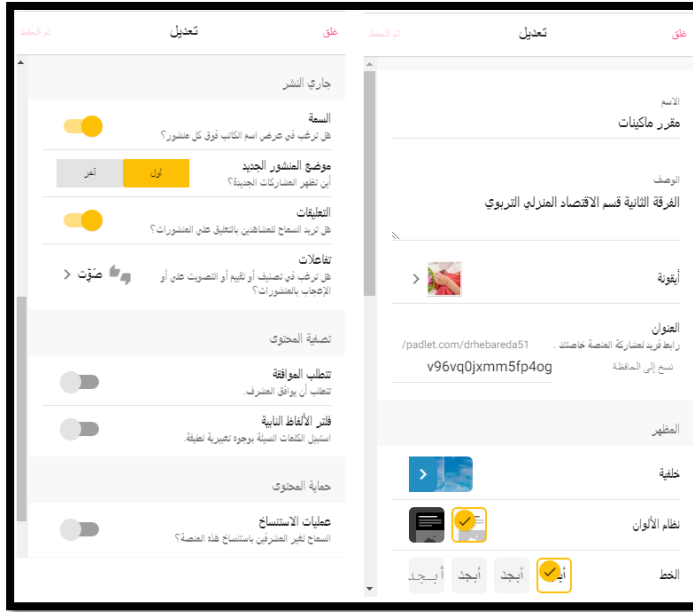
غلق
تعديل
تم الحفظ

الاسم
مقرر ماكينات

الوصف
الفرقة الثانية قسم الاقتصاد المنزلي التربوي

أيقونة

العنوان
رابط فريد لمشاركة المنصة خاصتك .
padlet.com/drhebareda51/
نسخ إلى الحافظة
v96vq0jxmm5fp4og

المظهر

خلفية

نظام الألوان

الخط
أبجد أبجد أبجد أبجد

غلق
تعديل
تم الحفظ

جاري النشر

السمة
هل ترغب في عرض اسم الكاتب فوق كل منشور؟

موضع المنشور الجديد
أين تظهر المشاركات الجديدة؟
أول
آخر

التعليقات
هل تريد السماح للمشاهدين بالتعليق على المنشورات؟

تفاعلات
هل ترغب في تصنيف أو تقييم أو التصويت على أو الإعجاب بالمنشورات؟
صَوِّت

تصفية المحتوى

تتطلب الموافقة
تتطلب أن يوافق المشرف.

فلتر الألفاظ النابية
استبدل الكلمات السيئة بوجوه تعبيرية لطيفة.

حماية المحتوى

عمليات الاستنساخ
السماح لغير المشرفين باستنساخ هذه المنصة؟